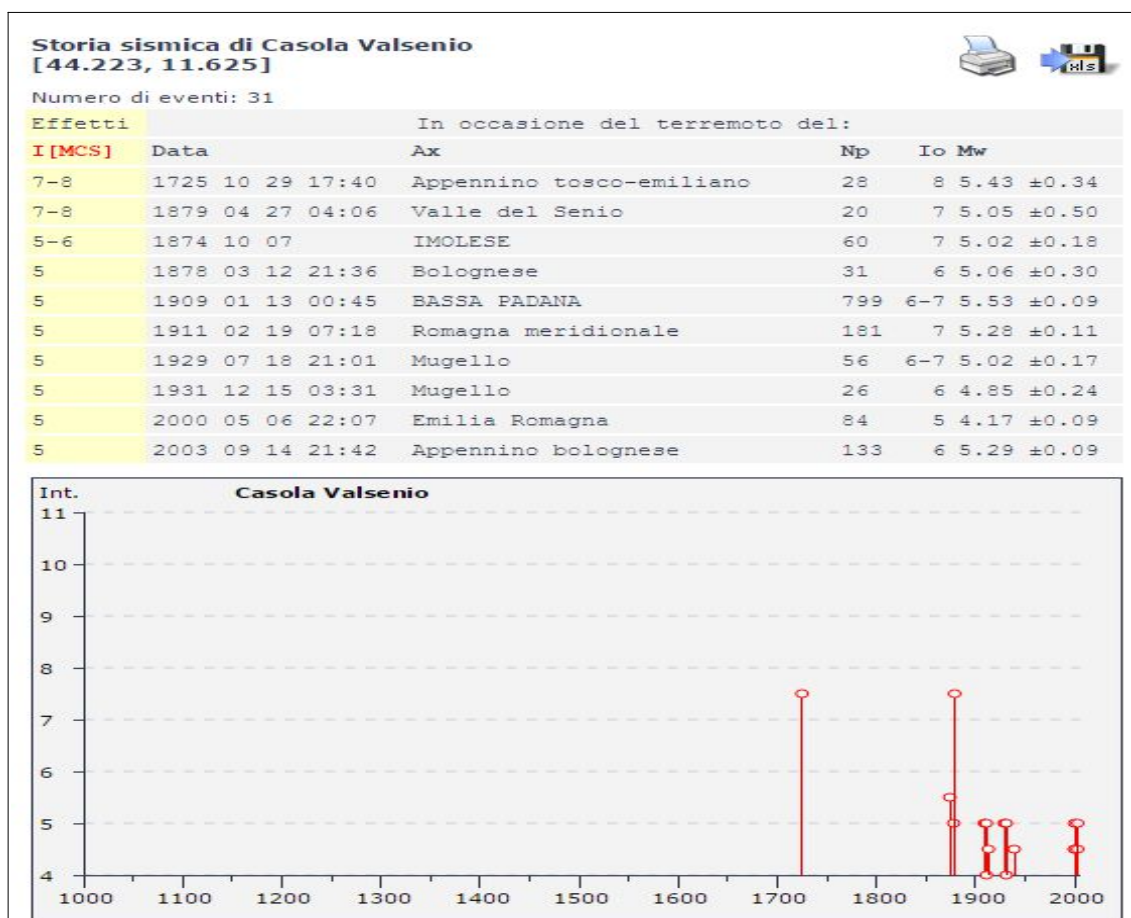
Storia sismica di Casola Valsenio
[44.223, 11.625]

xls

Numero di eventi: 31

| Effetti | In occasione del terremoto del: | | | | |
|---|---|---|---|---|---|
| I [MCS] | Data | Ax | Np | Io | Mw |
| 7-8 | 1725 10 29 17:40 | Appennino tosco-emiliano | 28 | 8 | 5.43 ±0.34 |
| 7-8 | 1879 04 27 04:06 | Valle del Senio | 20 | 7 | 5.05 ±0.50 |
| 5-6 | 1874 10 07 | IMOLESE | 60 | 7 | 5.02 ±0.18 |
| 5 | 1878 03 12 21:36 | Bolognese | 31 | 6 | 5.06 ±0.30 |
| 5 | 1909 01 13 00:45 | BASSA PADANA | 799 | 6-7 | 5.53 ±0.09 |
| 5 | 1911 02 19 07:18 | Romagna meridionale | 181 | 7 | 5.28 ±0.11 |
| 5 | 1929 07 18 21:01 | Mugello | 56 | 6-7 | 5.02 ±0.17 |
| 5 | 1931 12 15 03:31 | Mugello | 26 | 6 | 4.85 ±0.24 |
| 5 | 2000 05 06 22:07 | Emilia Romagna | 84 | 5 | 4.17 ±0.09 |
| 5 | 2003 09 14 21:42 | Appennino bolognese | 133 | 6 | 5.29 ±0.09 |

Int.
Casola Valsenio
11
10
9
8
7
6
5
4
1000 1100 1200 1300 1400 1500 1600 1700 1800 1900 2000